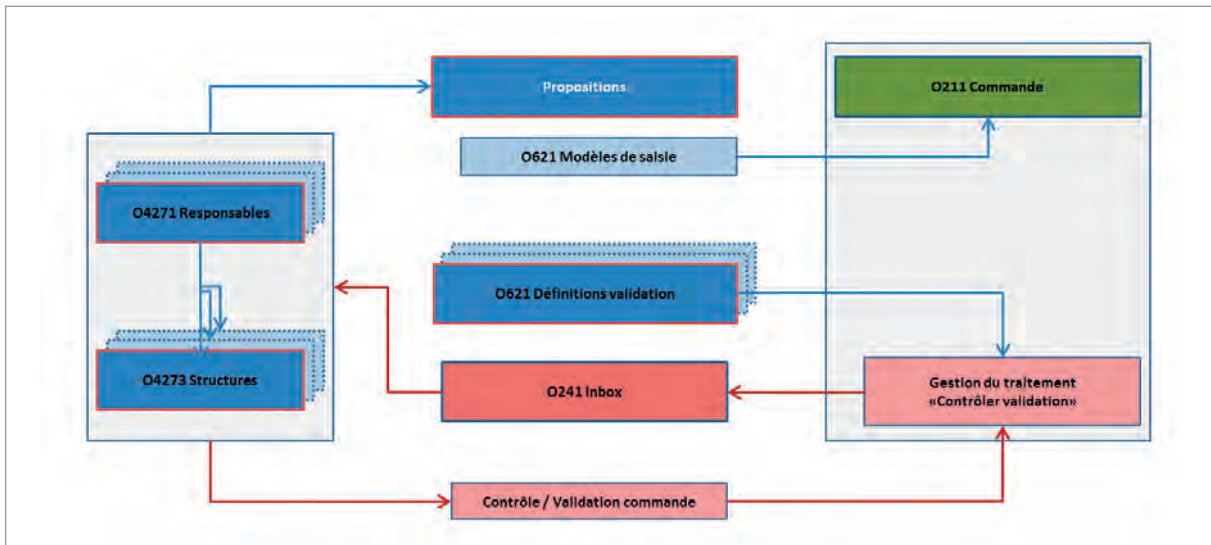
Propositions

O211 Commande

O621 Modèles de saisie

O4271 Responsables

O621 Définitions validation

O4273 Structures

O241 Inbox

Gestion du traitement «Contrôler validation»

Contrôle / Validation commande